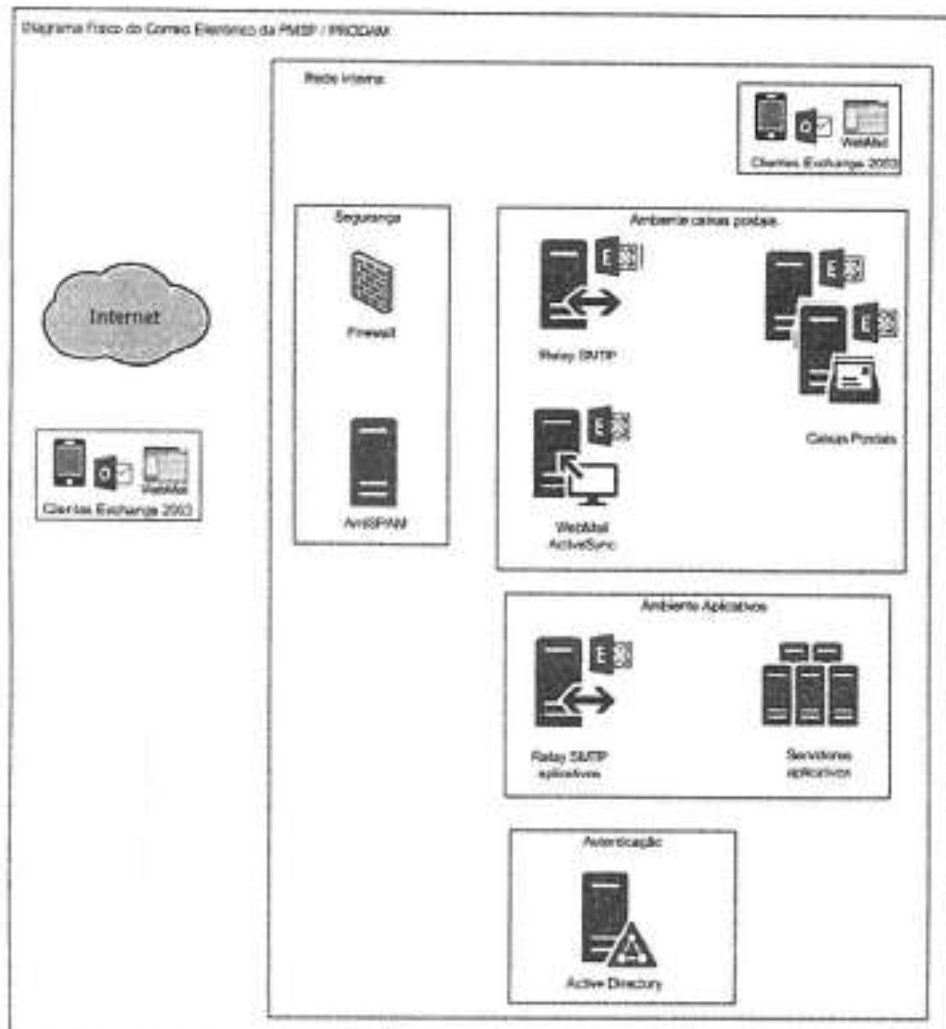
Diagrama Físico do Correio Eletrônico da PMSP / PRODAM

Rede Interna

WebMail
Clientes Exchange 2003

Internet

WebMail
Clientes Exchange 2003

Segurança

Firewall

AntiSPAM

Ambiente caixas postais

Relay SMTP

Caixas Postais

WebMail
ActiveSync

Ambiente Aplicativos

Relay SMTP aplicativos

Servidores aplicativos

Autenticação

Active Directory